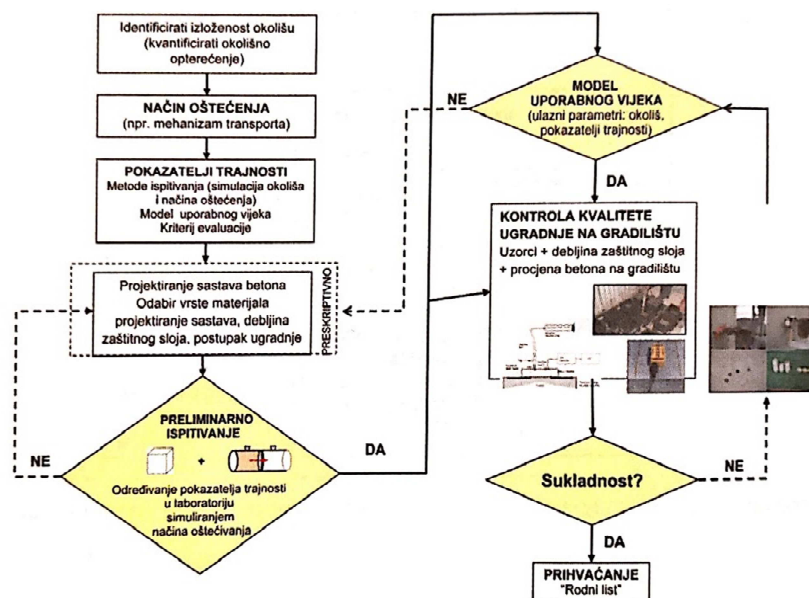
Identificirati izloženost okolišu (kvantificirati okolišno opterećenje)

NAČIN OŠTEĆENJA
(npr. mehanizam transporta)

POKAZATELJI TRAJNOSTI
Metode ispitivanja (simulacija okoliša i načina oštećenja)
Model uporabnog vijeka
Kriterij evaluacije

Projektiranje sastava betona
Odabir vrste materijala
projektiranje sastava, debljina zaštitnog sloja, postupak ugradnje

PRESKRIPTIVNO

NE

PRELIMINARNO ISPITIVANJE

+

Određivanje pokazatelja trajnosti u laboratoriju simuliranjem načina oštećivanja

DA

NE

MODEL UPORABNOG VIJEKA
(ulazni parametri: okoliš, pokazatelji trajnosti)

DA

KONTROLA KVALITETE UGRADNJE NA GRADILIŠTU
Uzorci + debljina zaštitnog sloja + procjena betona na gradilištu

Sukladnost?

NE

DA

PRIHVAĆANJE
"Rodni list"